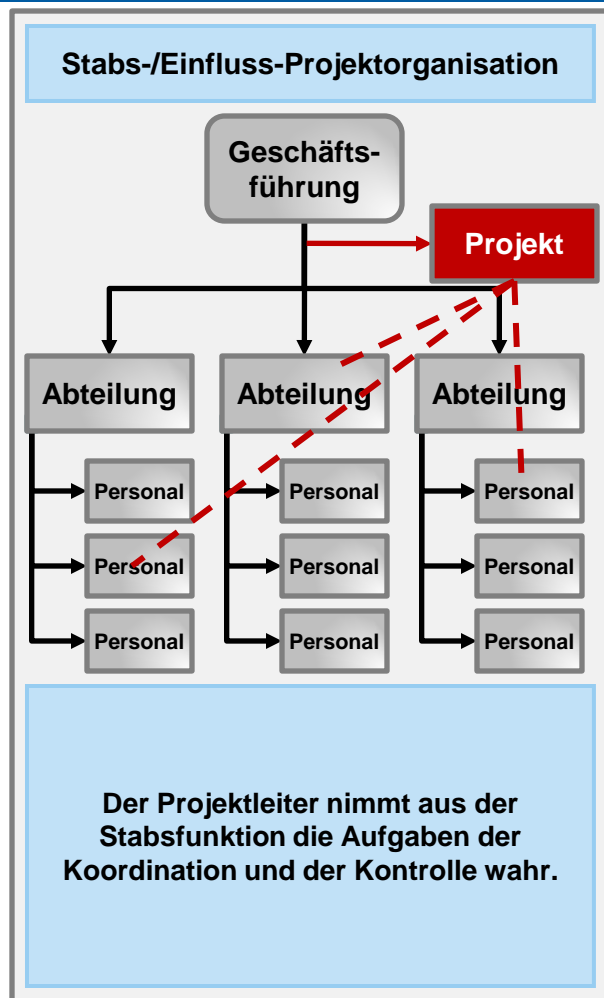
Stabs-/Einfluss-Projektorganisation

Geschäftsführung

Projekt

Abteilung

Abteilung

Abteilung

Personal

Personal

Personal

Personal

Personal

Personal

Personal

Personal

Personal

Der Projektleiter nimmt aus der Stabsfunktion die Aufgaben der Koordination und der Kontrolle wahr.